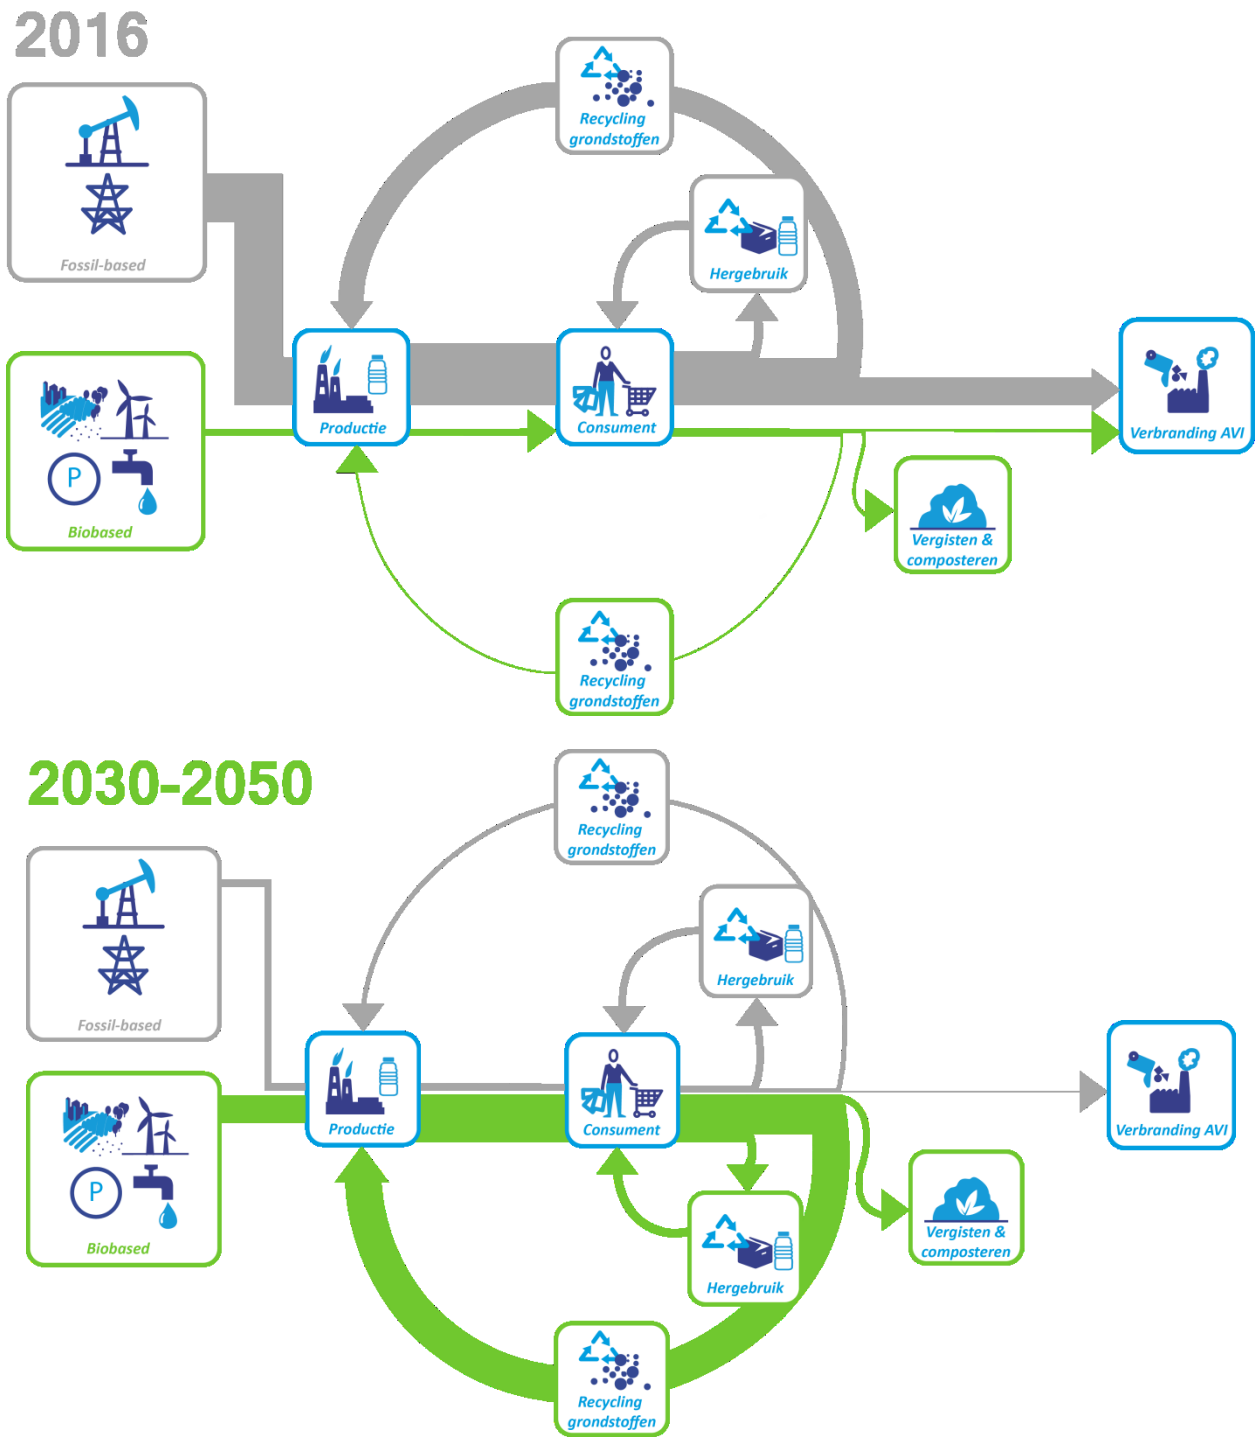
2016

Recycling grondstoffen

Hergebruik

Fossil-based

Productie

Consument

Verbranding AVI

Biobased

Vergisten & composteren

Recycling grondstoffen

2030-2050

Recycling grondstoffen

Hergebruik

Fossil-based

Productie

Consument

Verbranding AVI

Biobased

Vergisten & composteren

Hergebruik

Recycling grondstoffen